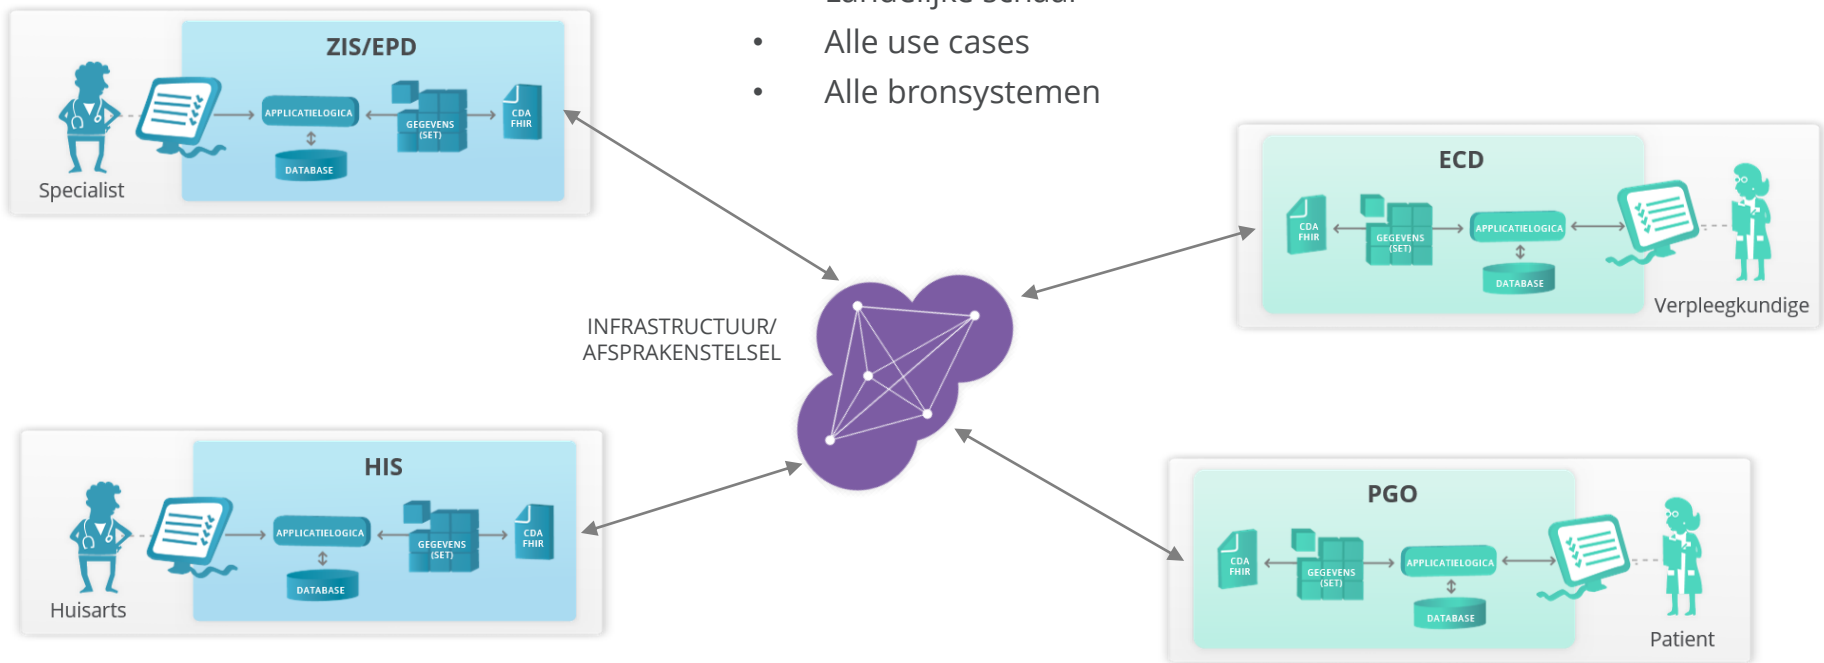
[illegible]
• Alle use cases
• Alle bronsystemen

ZIS/EPD
APPLICATIELOGICA
GEGEVENS (SET)
CDA FHIR
DATABASE
Specialist

ECD
CDA FHIR
GEGEVENS (SET)
APPLICATIELOGICA
DATABASE
Verpleegkundige

INFRASTRUCTUUR/ AFSPRAKENSTELSEL

HIS
APPLICATIELOGICA
GEGEVENS (SET)
CDA FHIR
DATABASE
Huisarts

PGO
CDA FHIR
GEGEVENS (SET)
APPLICATIELOGICA
DATABASE
Patient